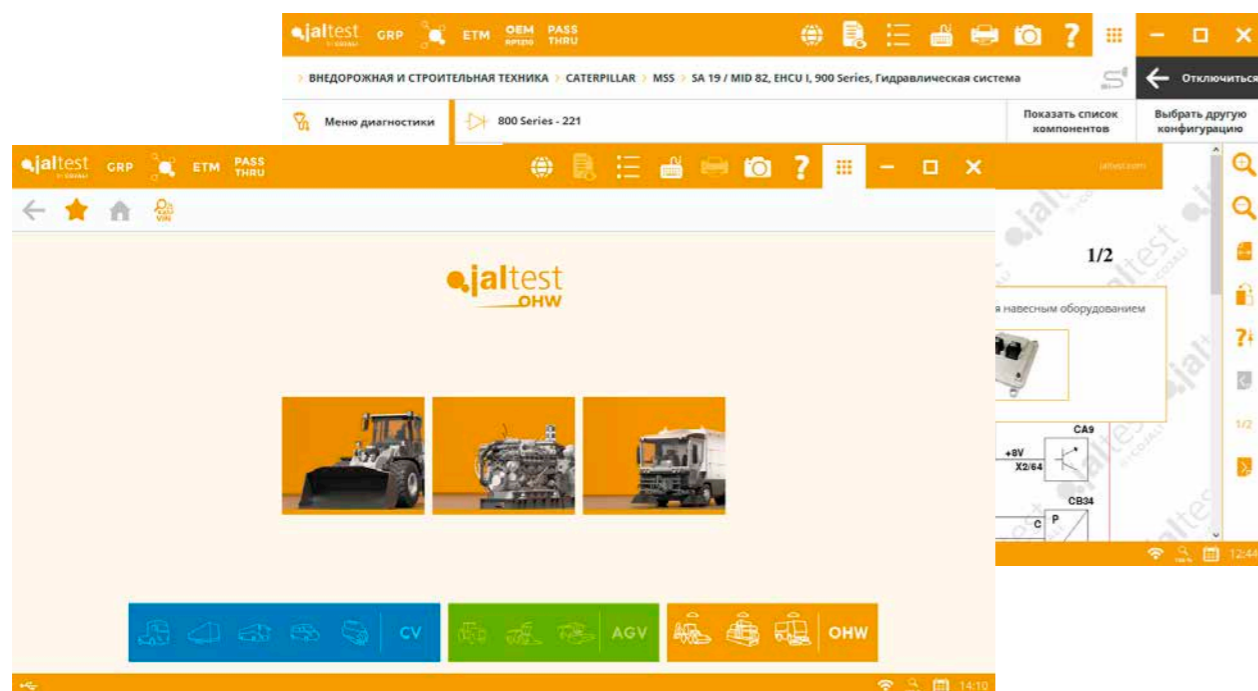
jaltest GRP ETM OEM RP1210 PASS THRU

> ВНЕДОРОЖНАЯ И СТРОИТЕЛЬНАЯ ТЕХНИКА > CATERPILLAR > MSS > SA 19 / MID 82, EHCU I, 900 Series, Гидравлическая система

Отключиться

Меню диагностики

800 Series - 221

Показать список компонентов

Выбрать другую конфигурацию

jaltest GRP ETM PASS THRU

jaltest OHW

CV

AGV

OHW

14:10

1/2

я навесным оборудованием

CA9

+8V

X2/64

CB34

C P

1/2

12:44